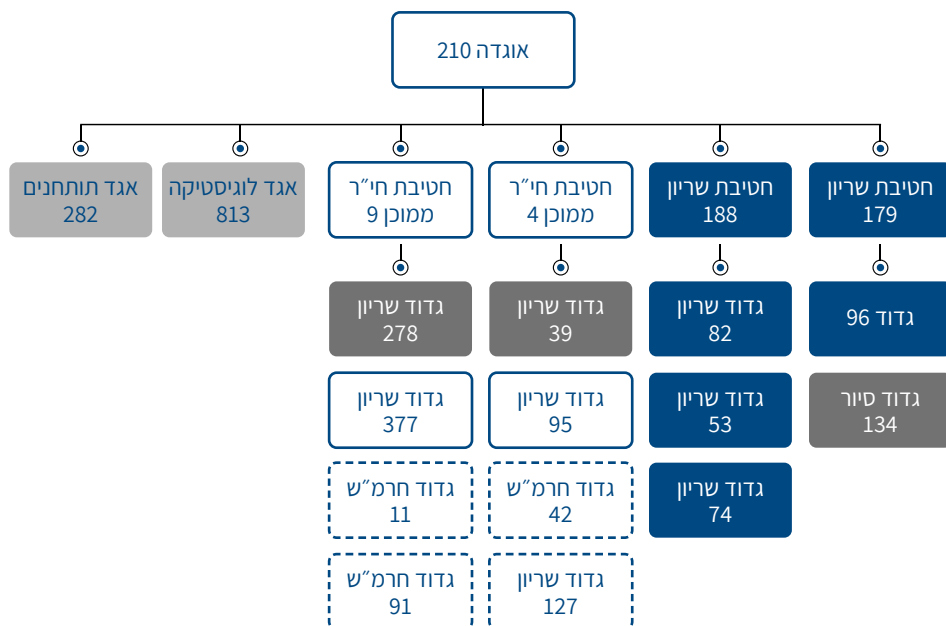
אוגדה 210

חטיבת שריון
179

גדוד 96

גדוד סיור
134

חטיבת שריון
188

גדוד שריון
82

גדוד שריון
53

גדוד שריון
74

חטיבת חי״ר
ממוכן 4

גדוד שריון
39

גדוד שריון
95

גדוד חרמ״ש
42

גדוד שריון
127

חטיבת חי״ר
ממוכן 9

גדוד שריון
278

גדוד שריון
377

גדוד חרמ״ש
11

גדוד חרמ״ש
91

אגד לוגיסטיקה
813

אגד תותחנים
282